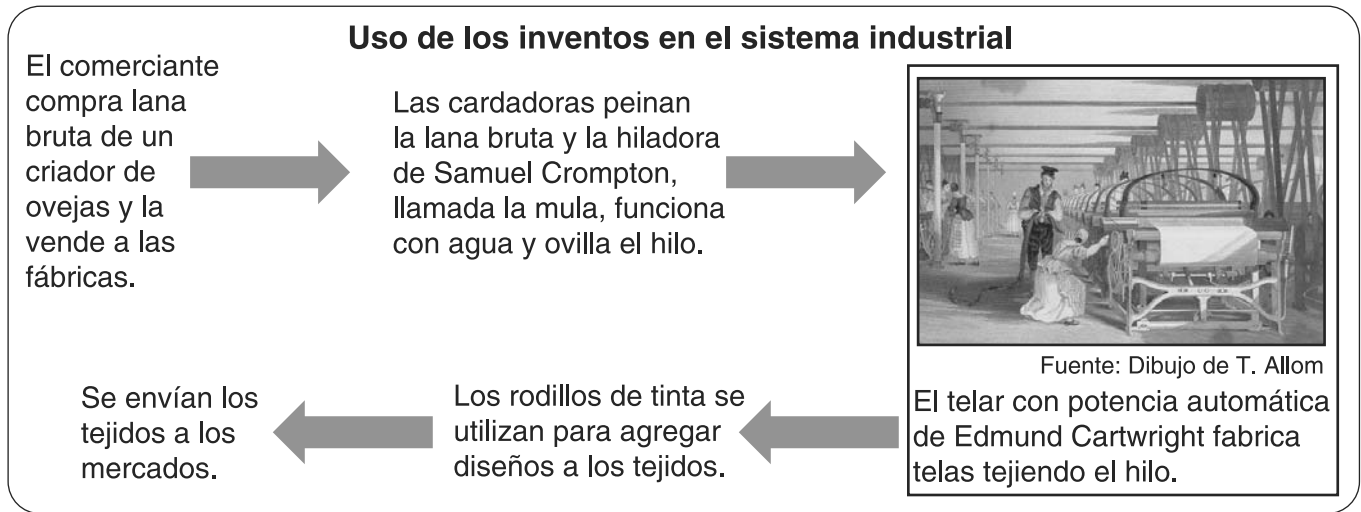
Uso de los inventos en el sistema industrial

El comerciante compra lana bruta de un criador de ovejas y la vende a las fábricas.

Las cardadoras peinan la lana bruta y la hiladora de Samuel Crompton, llamada la mula, funciona con agua y ovilla el hilo.

Fuente: Dibujo de T. Allom

El telar con potencia automática de Edmund Cartwright fabrica telas tejiendo el hilo.

Los rodillos de tinta se utilizan para agregar diseños a los tejidos.

Se envían los tejidos a los mercados.